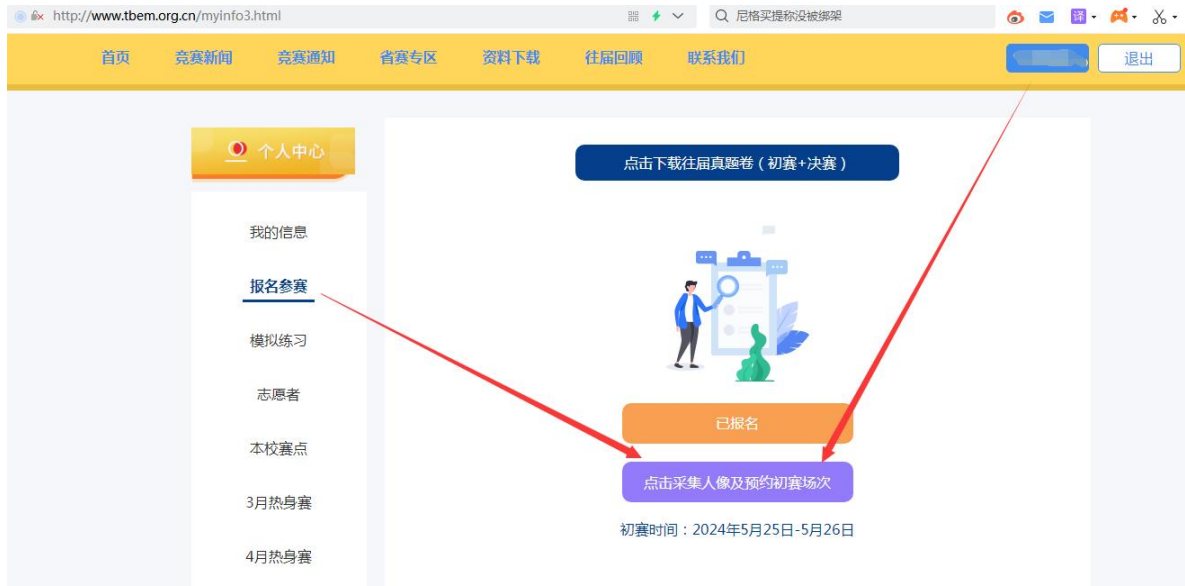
http://www.tbem.org.cn/myinfo3.html

尼格买提称没被绑架

首页 竞赛新闻 竞赛通知 省赛专区 资料下载 往届回顾 联系我们

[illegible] 退出

个人中心

我的信息

报名参赛

模拟练习

志愿者

本校赛点

3月热身赛

4月热身赛

点击下载往届真题卷（初赛+决赛）

已报名

点击采集人像及预约初赛场次

初赛时间：2024年5月25日-5月26日